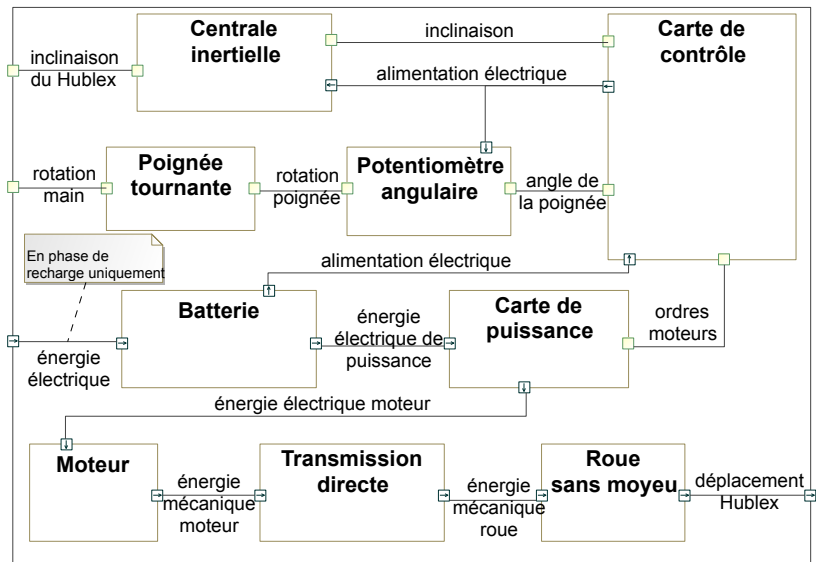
Centrale inertielle

inclinaison

Carte de contrôle

inclinaison du Hublex

alimentation électrique

rotation main

Poignée tournante

rotation poignée

Potentiomètre angulaire

angle de la poignée

En phase de recharge uniquement

alimentation électrique

Batterie

énergie électrique de puissance

Carte de puissance

ordres moteurs

énergie électrique

énergie électrique moteur

Moteur

énergie mécanique moteur

Transmission directe

énergie mécanique roue

Roue sans moyeu

déplacement Hublex